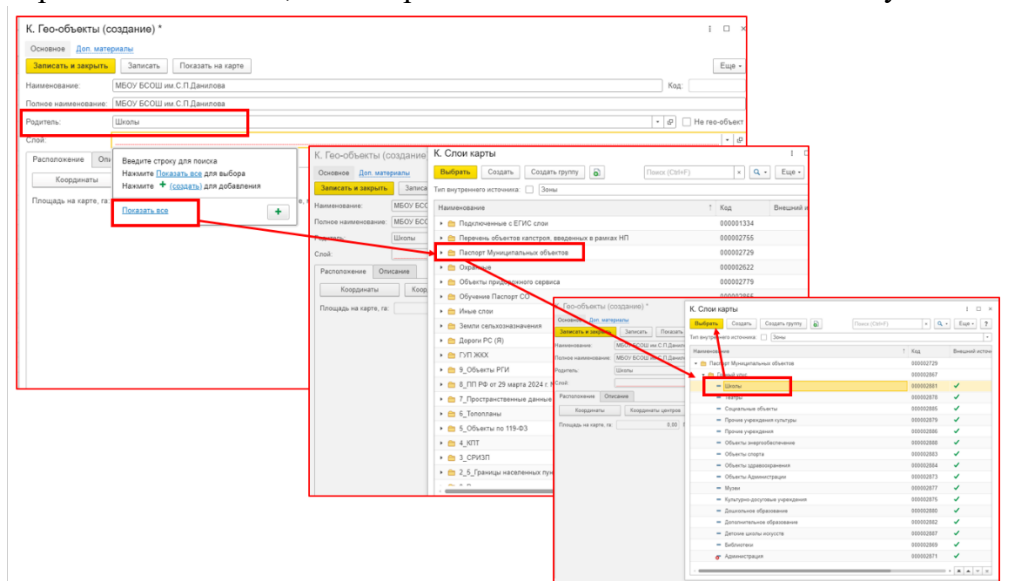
К. Гео-объекты (создание) *

Основное Доп. материалы

Записать и закрыть Записать Показать на карте Еще

Наименование: МБОУ БСОШ им.С.П.Данилова Код:

Полное наименование: МБОУ БСОШ им.С.П.Данилова

Родитель: Школы Не гео-объект

Слой:

Расположение Опи

Координаты

Площадь на карте, га:

Введите строку для поиска
Нажмите Показать все для выбора
Нажмите + (создать) для добавления

Показать все

К. Гео-объекты (создание

Основное Доп. материалы

Записать и закрыть Записа

Наименование: МБОУ БСО

Полное наименование: МБОУ БСО

Родитель: Школы

Слой:

Расположение Описание

Координаты Коор

Площадь на карте, га:

К. Слои карты

Выбрать Создать Создать группу Поиск (Ctrl+F) Еще

Тип внутреннего источника: Зоны

| Наименование | Код | Внешний и |
|---|---|---|
| Подключенные с ЕГИС слои | 000001334 | |
| Перечень объектов капстроя, введенных в рамках НП | 000002755 | |
| Паспорт Муниципальных объектов | 000002729 | |
| Охранные | 000002622 | |
| Объекты придорожного сервиса | 000002779 | |
| Обучение Паспорт СО | | |
| Иные слои | | |
| Земли сельхозназначения | | |
| Дороги РС (Я) | | |
| ГУП ЖКХ | | |
| 9_Объекты РГИ | | |
| 8_ПП РФ от 29 марта 2024 г. | | |
| 7_Пространственные данные | | |
| 6_Топопланы | | |
| 5_Объекты по 119-ФЗ | | |
| 4_КПТ | | |
| 3_СРИЗП | | |
| 2_5_Границы населенных пун | | |

К. Гео-объекты (создание) *

Основное Доп. материалы

Записать и закрыть Записать Показать

Наименование: МБОУ БСОШ им.С.П.Данил

Полное наименование: МБОУ БСОШ им.С.П.Данил

Родитель: Школы

Слой:

Расположение Описание

Координаты Координаты центров

Площадь на карте, га: 0,00

К. Слои карты

Выбрать Создать Создать группу Поиск (Ctrl+F) Еще ?

Тип внутреннего источника: Зоны

| Наименование | Код | Внешний источ |
|---|---|---|
| Паспорт Муниципальных объектов | 000002729 | |
| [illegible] | 000002667 | |
| Школы | 000002681 | ✔ |
| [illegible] | 000002670 | ✔ |
| Социальные объекты | 000002686 | ✔ |
| Прочие учреждения культуры | 000002679 | ✔ |
| Прочие учреждения | 000002686 | ✔ |
| Объекты энергообеспечения | 000002688 | ✔ |
| Объекты спорта | 000002683 | ✔ |
| Объекты здравоохранения | 000002684 | ✔ |
| Объекты Администрации | 000002673 | ✔ |
| Музеи | 000002677 | ✔ |
| Культурно-досуговые учреждения | 000002675 | ✔ |
| Дошкольное образование | 000002680 | ✔ |
| Дополнительное образование | 000002682 | ✔ |
| Детские школы искусств | 000002697 | ✔ |
| Библиотеки | 000002669 | ✔ |
| Администрация | 000002671 | ✔ |